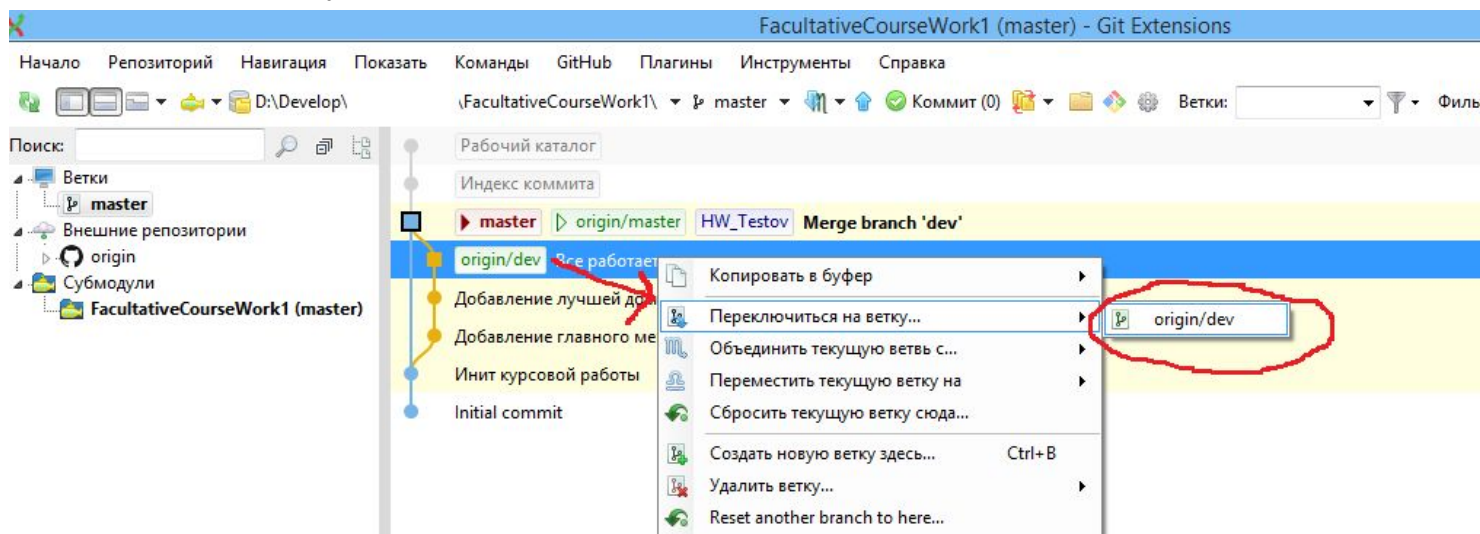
FacultativeCourseWork1 (master) - Git Extensions

Начало Репозиторий Навигация Показать Команды GitHub Плагины Инструменты Справка

D:\Develop\ \FacultativeCourseWork1\ master Коммит (0) Ветки: Филь

Поиск:

Ветки
master
Внешние репозитории
origin
Субмодули
FacultativeCourseWork1 (master)

Рабочий каталог
Индекс коммита
master origin/master HW_Testov Merge branch 'dev'
origin/dev Все работает
Добавление лучшей до
Добавление главного ме
Инит курсовой работы
Initial commit

Копировать в буфер
Переключиться на ветку...
Объединить текущую ветвь с...
Переместить текущую ветку на
Сбросить текущую ветку сюда...
Создать новую ветку здесь... Ctrl+B
Удалить ветку...
Reset another branch to here...

origin/dev